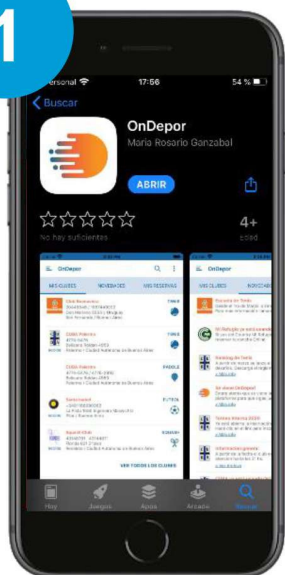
1

Personal

17:56

54 %

Buscar

OnDepor

Maria Rosario Ganzabal

ABRIR

☆☆☆☆☆

No hay suficientes

4+

edad

OnDepor

MIS CLUBES

NOVEDADES

MIS RESERVAS

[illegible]

VER TODOS LOS CLUBES

OnDepor

MIS CLUBES

NOVEDADES

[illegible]

Hoy

Juegos

Apps

Arcade

Buscar